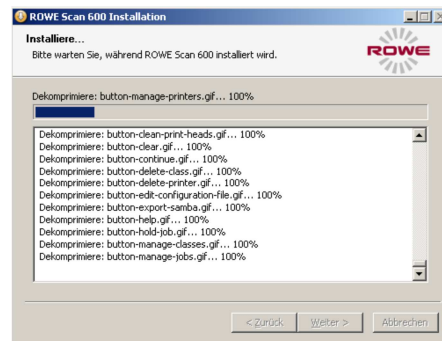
ROWE Scan 600 Installation

Installiere...

Bitte warten Sie, während ROWE Scan 600 installiert wird.

ROWE

Dekomprimiere: button-manage-printers.gif... 100%

Dekomprimiere: button-clean-print-heads.gif... 100%
Dekomprimiere: button-clear.gif... 100%
Dekomprimiere: button-continue.gif... 100%
Dekomprimiere: button-delete-class.gif... 100%
Dekomprimiere: button-delete-printer.gif... 100%
Dekomprimiere: button-edit-configuration-file.gif... 100%
Dekomprimiere: button-export-samba.gif... 100%
Dekomprimiere: button-help.gif... 100%
Dekomprimiere: button-hold-job.gif... 100%
Dekomprimiere: button-manage-classes.gif... 100%
Dekomprimiere: button-manage-jobs.gif... 100%

< Zurück | Weiter > | Abbrechen